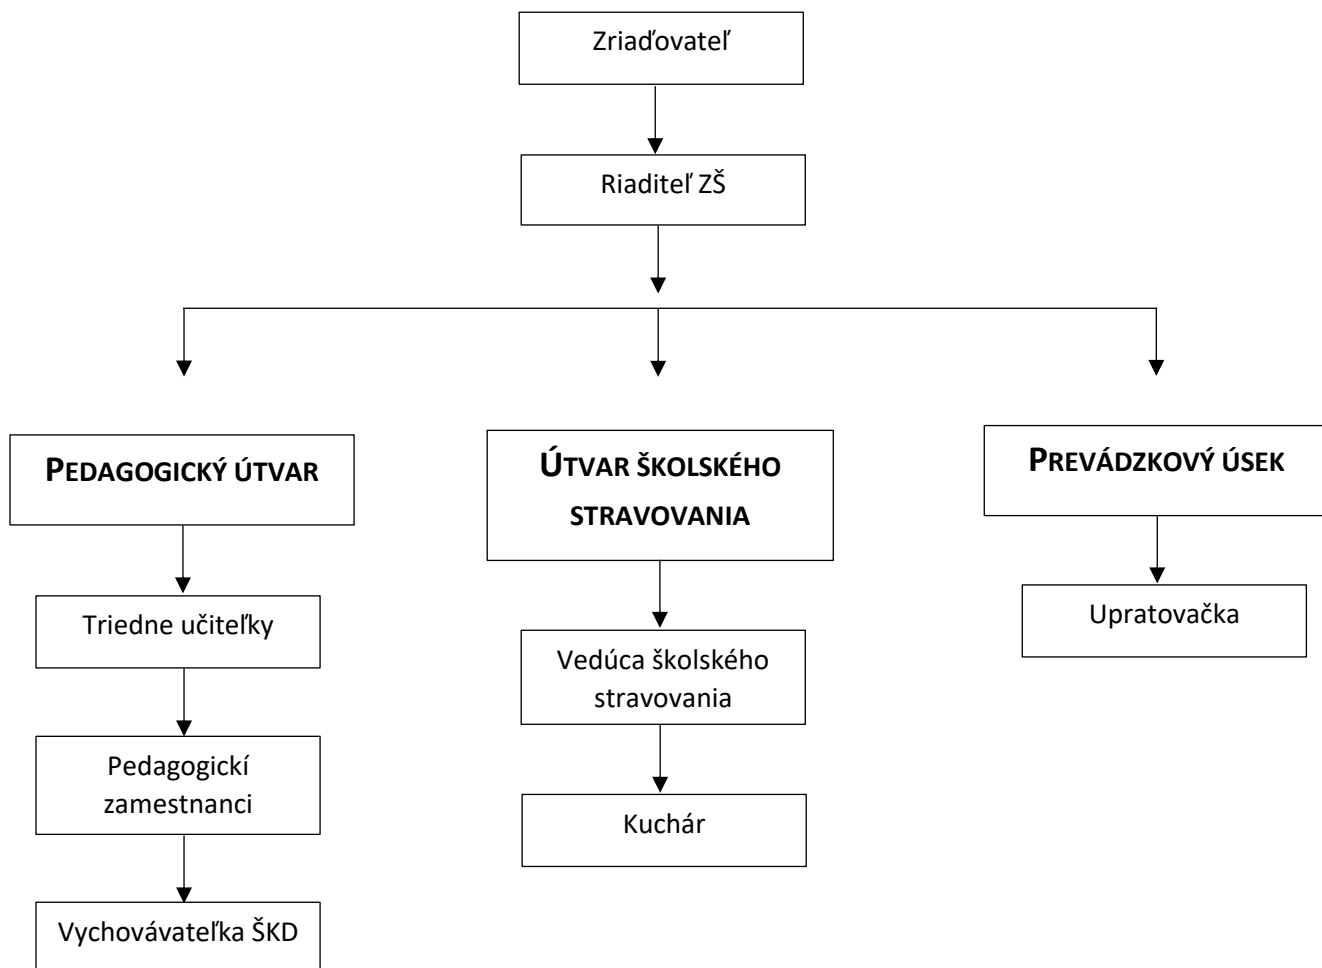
Zriaďovateľ

Riaditeľ ZŠ

PEDAGOGICKÝ ÚTVAR

ÚTVAR ŠKOLSKÉHO STRAVOVANIA

PREVÁDZKOVÝ ÚSEK

Triedne učiteľky

Pedagogickí zamestnanci

Vychovávateľka ŠKD

Vedúca školského stravovania

Kuchár

Upratovačka